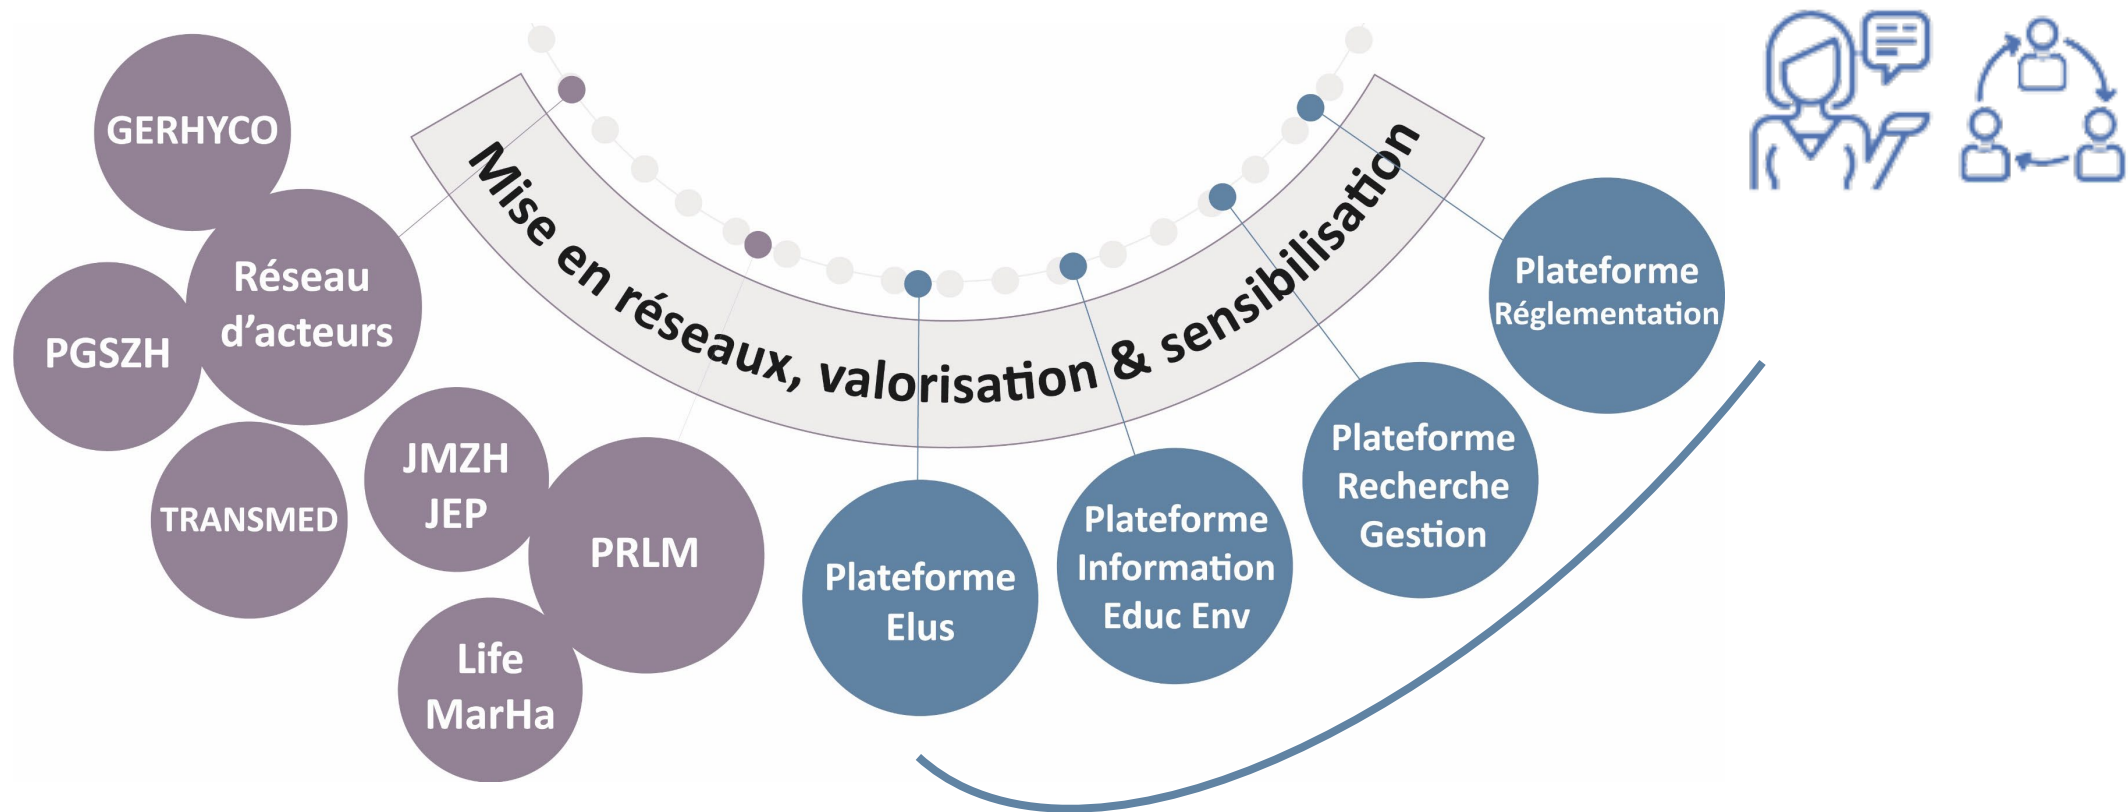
Mise en réseaux, valorisation & sensibilisation

GERHYCO

Réseau d'acteurs

PGSZH

TRANSMED

JMZH JEP

PRLM

Life MarHa

Plateforme Elus

Plateforme Information Educ Env

Plateforme Recherche Gestion

Plateforme Réglementation